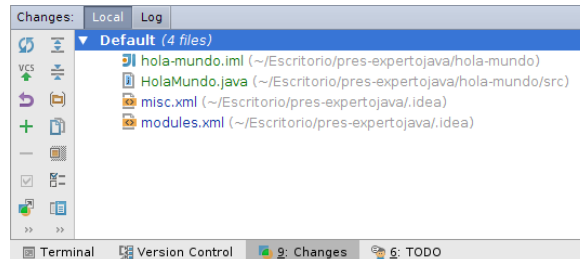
Changes: Local Log

VCS

Default (4 files)
hola-mundo.iml (~/Escritorio/pres-expertojava/hola-mundo)
HolaMundo.java (~/Escritorio/pres-expertojava/hola-mundo/src)
misc.xml (~/Escritorio/pres-expertojava/.idea)
modules.xml (~/Escritorio/pres-expertojava/.idea)

Terminal Version Control 9: Changes 6: TODO